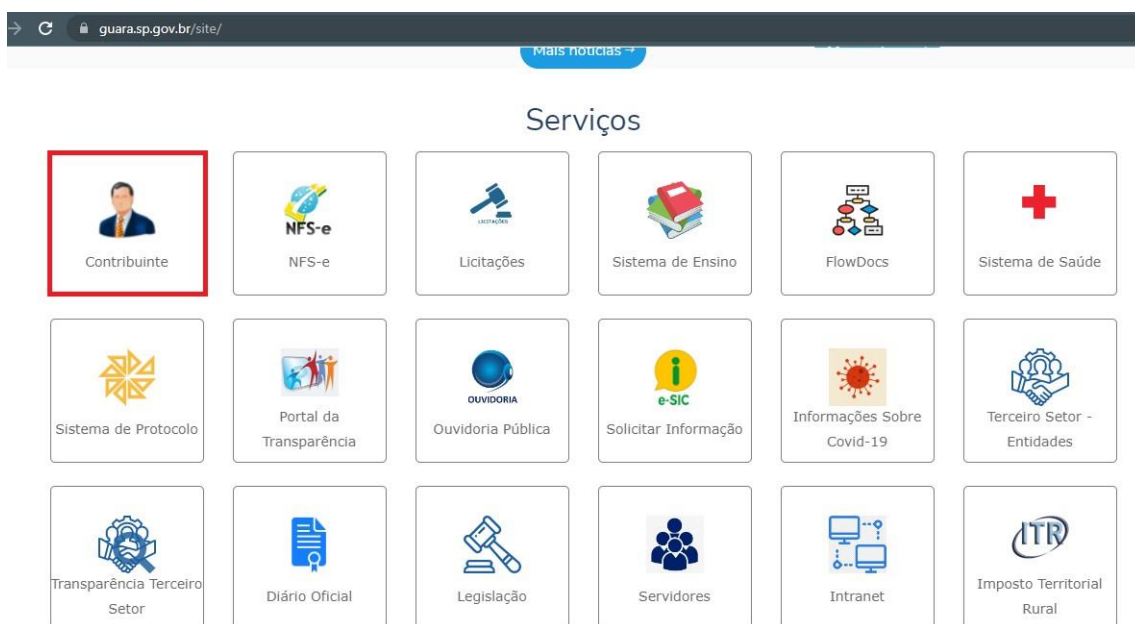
guara.sp.gov.br/site/

Mais notícias →

Serviços

Contribuinte

NFS-e

NFS-e

LICITAÇÕES

Licitações

Sistema de Ensino

FlowDocs

Sistema de Saúde

Sistema de Protocolo

Portal da Transparência

OUVIDORIA

Ouvidoria Pública

e-SIC

Solicitar Informação

Informações Sobre Covid-19

Terceiro Setor - Entidades

Transparência Terceiro Setor

Diário Oficial

Legislação

Servidores

Intranet

ITR

Imposto Territorial Rural